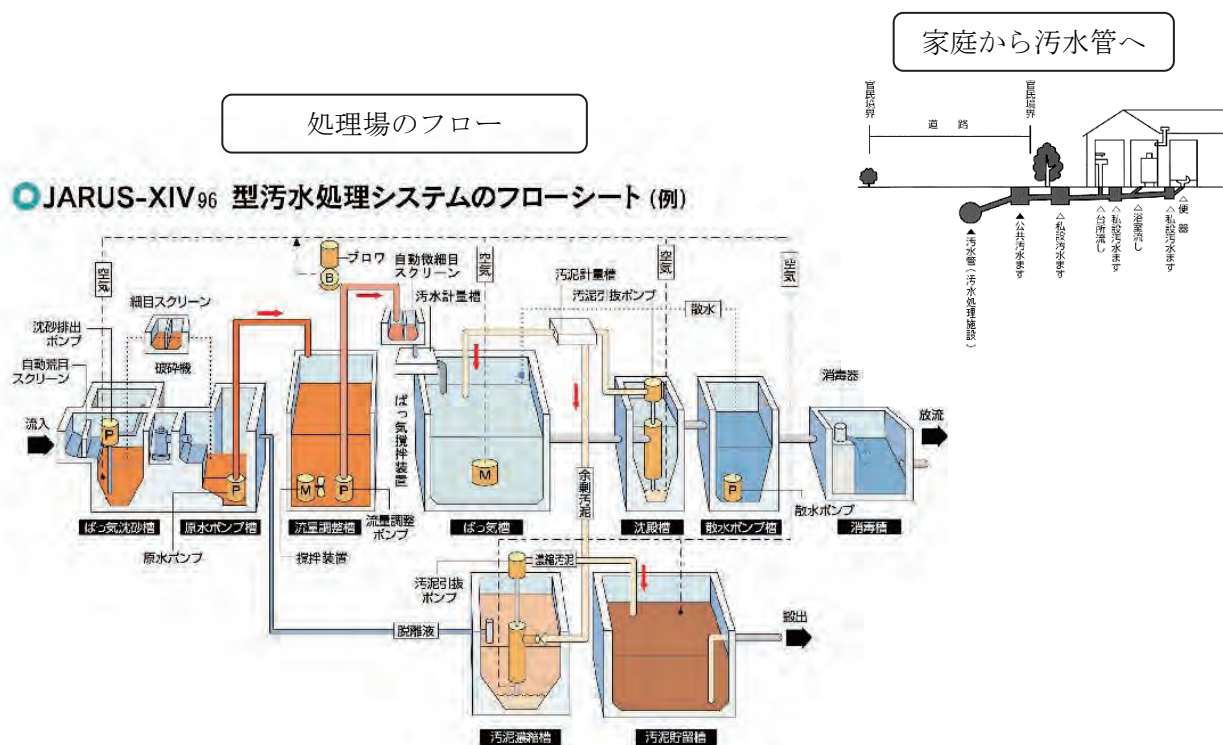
家庭から汚水管へ

官民境界

道　路

官民境界

▲汚水管（汚水処理施設）

▲公共汚水ます

△私設汚水ます

△台所流し

△私設汚水ます

△浴室流し

△私設汚水ます

△便器

処理場のフロー

JARUS-XIV96 型汚水処理システムのフローシート（例）

空気

細目スクリーン

沈砂排出ポンプ

自動粗目スクリーン

破砕機

流入

P

P

ばっ気沈砂槽

原水ポンプ槽

原水ポンプ

ブロワ

B

自動微細目スクリーン

汚水計量槽

M

P

流量調整槽

流量調整ポンプ

撹拌装置

空気

ばっ気撹拌装置

M

ばっ気槽

汚泥計量槽

汚泥引抜ポンプ

空気

余剰汚泥

沈殿槽

散水

空気

P

散水ポンプ槽

散水ポンプ

消毒器

消毒槽

放流

濃縮汚泥

汚泥引抜ポンプ

脱離液

汚泥濃縮槽

汚泥貯留槽

搬出